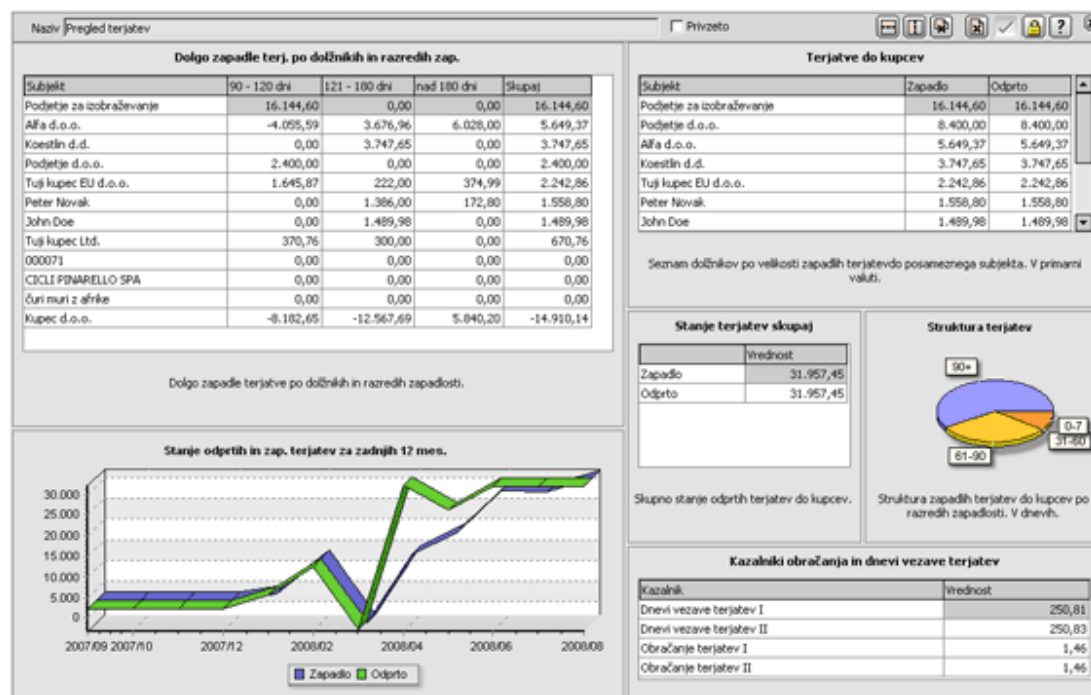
Naziv Pregled terjatev

Privzeto

Dolgo zapadle terj. po dolžnikih in razredih zap.

| Subjekt | 90 - 120 dni | 121 - 180 dni | nad 180 dni | Skupaj |
|---|---|---|---|---|
| Podjetje za izobraževanje | 16.144,60 | 0,00 | 0,00 | 16.144,60 |
| Alfa d.o.o. | -4.055,59 | 3.676,96 | 6.028,00 | 5.649,37 |
| Koestlin d.d. | 0,00 | 3.747,65 | 0,00 | 3.747,65 |
| Podjetje d.o.o. | 2.400,00 | 0,00 | 0,00 | 2.400,00 |
| Tuji kupec EU d.o.o. | 1.645,87 | 222,00 | 374,99 | 2.242,86 |
| Peter Novak | 0,00 | 1.386,00 | 172,80 | 1.558,80 |
| John Doe | 0,00 | 1.489,98 | 0,00 | 1.489,98 |
| Tuji kupec Ltd. | 370,76 | 300,00 | 0,00 | 670,76 |
| 000071 | 0,00 | 0,00 | 0,00 | 0,00 |
| CICLI PINARELLO SPA | 0,00 | 0,00 | 0,00 | 0,00 |
| čuri muri z afrike | 0,00 | 0,00 | 0,00 | 0,00 |
| Kupec d.o.o. | -8.182,65 | -12.567,69 | 5.840,20 | -14.910,14 |

Dolgo zapadle terjatve po dolžnikih in razredih zapadlosti.

Terjatve do kupcev

| Subjekt | Zapadlo | Odprto |
|---|---|---|
| Podjetje za izobraževanje | 16.144,60 | 16.144,60 |
| Podjetje d.o.o. | 8.400,00 | 8.400,00 |
| Alfa d.o.o. | 5.649,37 | 5.649,37 |
| Koestlin d.d. | 3.747,65 | 3.747,65 |
| Tuji kupec EU d.o.o. | 2.242,86 | 2.242,86 |
| Peter Novak | 1.558,80 | 1.558,80 |
| John Doe | 1.489,98 | 1.489,98 |

Seznam dolžnikov po velikosti zapadlih terjatevdo posameznega subjekta. V primarni valuti.

Stanje terjatev skupaj

| | Vrednost |
|---|---|
| Zapadlo | 31.957,45 |
| Odprto | 31.957,45 |

Skupno stanje odprtih terjatev do kupcev.

Struktura terjatev

90+
0-7
31-60
61-90

Struktura zapadlih terjatev do kupcev po razredih zapadlosti. V dnevih.

Stanje odprtih in zap. terjatev za zadnjih 12 mes.

30.000
25.000
20.000
15.000
10.000
5.000
0

2007/09 2007/10 2007/12 2008/02 2008/04 2008/06 2008/08

Zapadlo Odprto

Kazalniki obračanja in dnevi vezave terjatev

| Kazalnik | Vrednost |
|---|---|
| Dnevi vezave terjatev I | 250,81 |
| Dnevi vezave terjatev II | 250,83 |
| Obračanje terjatev I | 1,46 |
| Obračanje terjatev II | 1,46 |